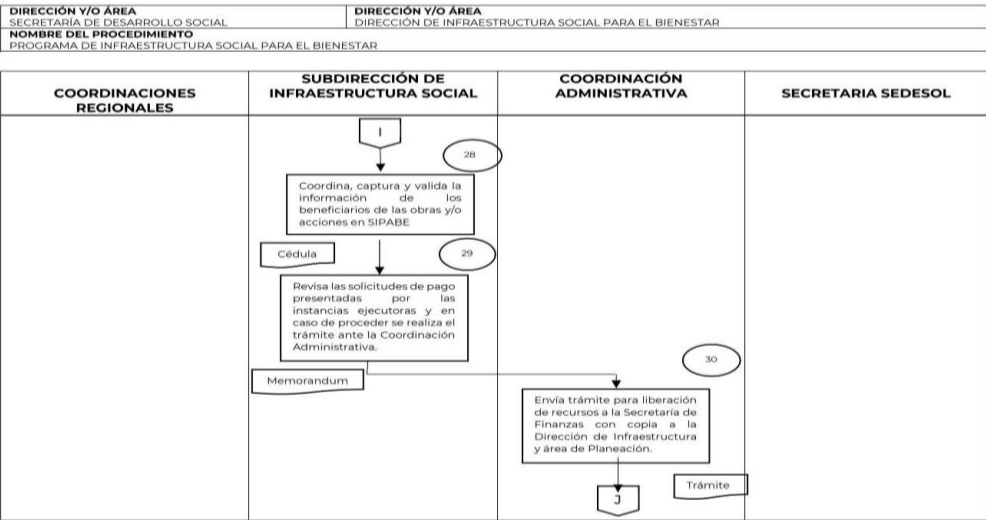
| DIRECCIÓN Y/O ÁREA | DIRECCIÓN Y/O ÁREA |
|---|---|
| SECRETARÍA DE DESARROLLO SOCIAL | DIRECCIÓN DE INFRAESTRUCTURA SOCIAL PARA EL BIENESTAR |

NOMBRE DEL PROCEDIMIENTO
PROGRAMA DE INFRAESTRUCTURA SOCIAL PARA EL BIENESTAR

COORDINACIONES REGIONALES

SUBDIRECCIÓN DE INFRAESTRUCTURA SOCIAL

COORDINACIÓN ADMINISTRATIVA

SECRETARIA SEDESOL

I

28

Coordina, captura y valida la información de los beneficiarios de las obras y/o acciones en SIPABE

Cédula

29

Revisa las solicitudes de pago presentadas por las instancias ejecutoras y en caso de proceder se realiza el trámite ante la Coordinación Administrativa.

Memorandum

30

Envía trámite para liberación de recursos a la Secretaría de Finanzas con copia a la Dirección de Infraestructura y área de Planeación.

Trámite

J